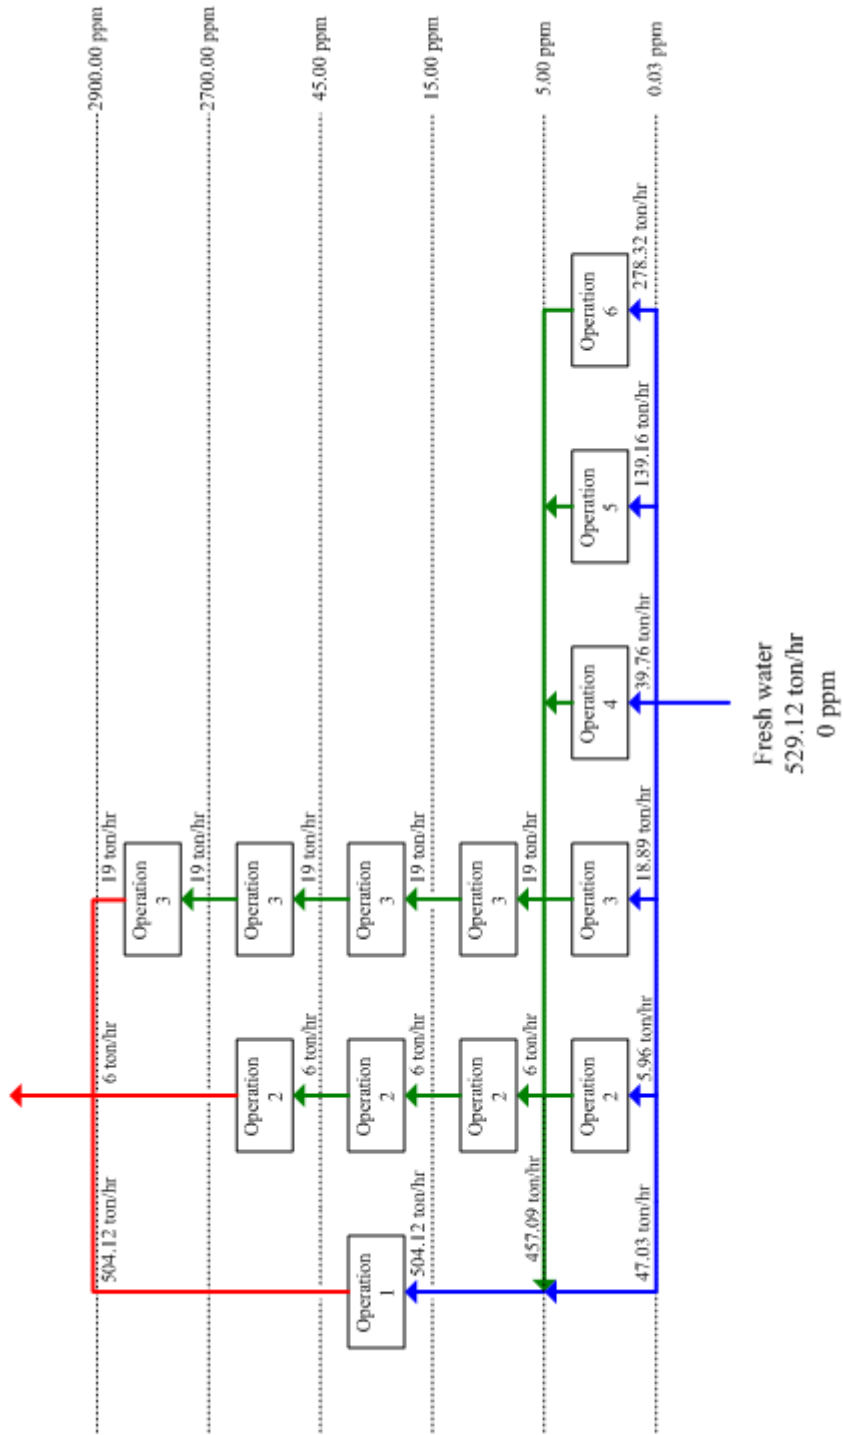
2900.00 ppm

2700.00 ppm

45.00 ppm

15.00 ppm

5.00 ppm

0.03 ppm

Operation 6

278.32 ton/hr

Operation 5

139.16 ton/hr

Operation 4

39.76 ton/hr

Fresh water
529.12 ton/hr
0 ppm

19 ton/hr

Operation 3

19 ton/hr

Operation 3

19 ton/hr

Operation 3

19 ton/hr

Operation 3

19 ton/hr

Operation 3

18.89 ton/hr

6 ton/hr

Operation 2

6 ton/hr

Operation 2

6 ton/hr

Operation 2

6 ton/hr

Operation 2

5.96 ton/hr

504.12 ton/hr

Operation 1

504.12 ton/hr

457.09 ton/hr

47.03 ton/hr